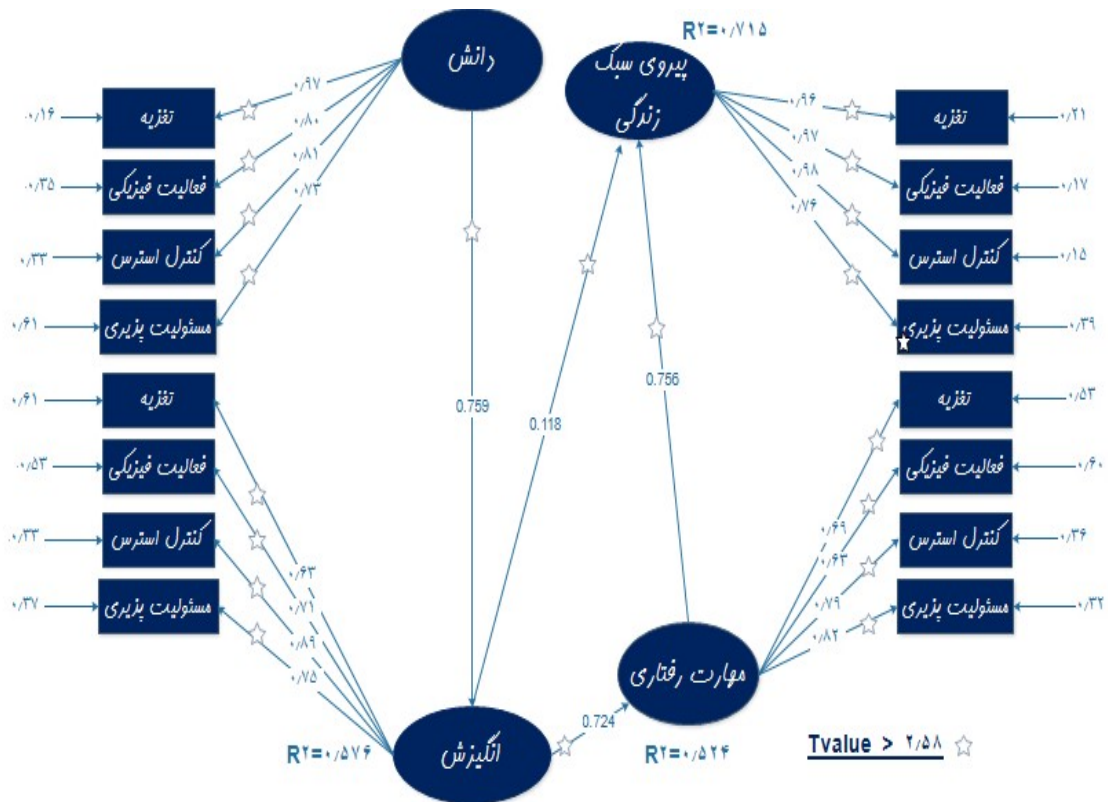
دانش

پیروی سبک زندگی

R۲=۰/۷۱۵

۰/۹۷
۰/۸۰
۰/۸۱
۰/۷۳

۰/۱۶ تغذیه
۰/۳۵ فعالیت فیزیکی
۰/۳۳ کنترل استرس
۰/۶۱ مسئولیت پذیری

۰/۹۶
۰/۹۷
۰/۹۸
۰/۷۶

تغذیه ۰/۲۱
فعالیت فیزیکی ۰/۱۷
کنترل استرس ۰/۱۵
مسئولیت پذیری ۰/۳۹

0.759
0.118
0.756

۰/۶۱ تغذیه
۰/۵۳ فعالیت فیزیکی
۰/۳۳ کنترل استرس
۰/۳۷ مسئولیت پذیری

۰/۶۳
۰/۷۱
۰/۸۹
۰/۷۵

تغذیه ۰/۵۳
فعالیت فیزیکی ۰/۶۰
کنترل استرس ۰/۳۶
مسئولیت پذیری ۰/۳۲

۰/۶۹
۰/۶۳
۰/۷۹
۰/۸۲

مهارت رفتاری

0.724

R۲=۰/۵۷۶
انگیزش

R۲=۰/۵۲۴

Tvalue > ۲/۵۸